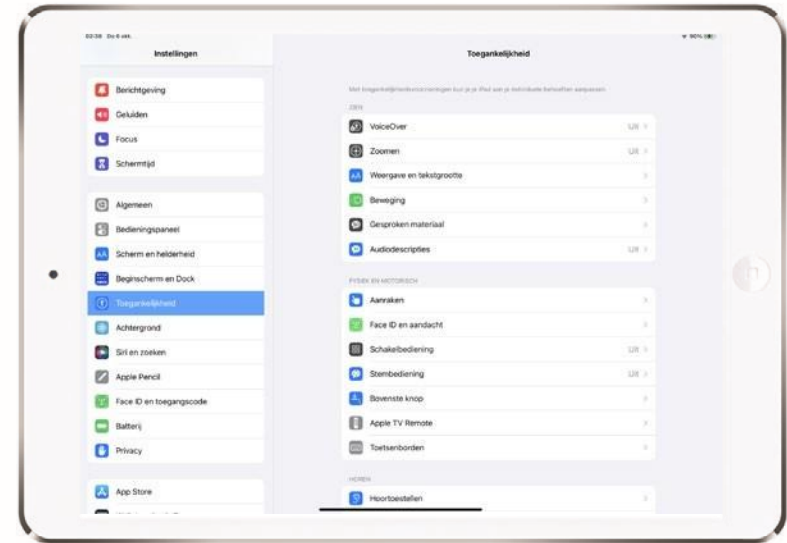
02:38 Do 6 okt.

Instellingen

Berichtgeving
Geluiden
Focus
Schermtijd

Algemeen
Bedieningspaneel
Scherm en helderheid
Beginscherm en Dock
Toegankelijkheid
Achtergrond
Siri en zoeken
Apple Pencil
Face ID en toegangscode
Batterij
Privacy

App Store

Toegankelijkheid

Met toegankelijkheidsvoorzieningen kun je je iPad aan je individuele behoeften aanpassen.

ZIEN

VoiceOver Uit
Zoomen Uit
Weergave en tekstgrootte
Beweging
Gesproken materiaal
Audiodescripties Uit

FYSIEK EN MOTORISCH

Aanraken
Face ID en aandacht
Schakelbediening Uit
Stembediening Uit
Bovenste knop
Apple TV Remote
Toetsenborden

HOREN

Hoortoestellen